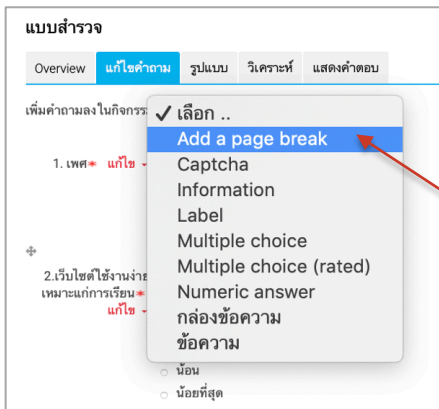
แบบสำรวจ

Overview | แก้ไขคำถาม | รูปแบบ | วิเคราะห์ | แสดงคำตอบ

เพิ่มคำถามลงในกิจกรรม

1. เพศ* แก้ไข

2.เว็บไซต์ใช้งานง่าย เหมาะแก่การเรียน* แก้ไข

✓ เลือก ..
Add a page break
Captcha
Information
Label
Multiple choice
Multiple choice (rated)
Numeric answer
กล่องข้อความ
ข้อความ

น้อย
น้อยที่สุด